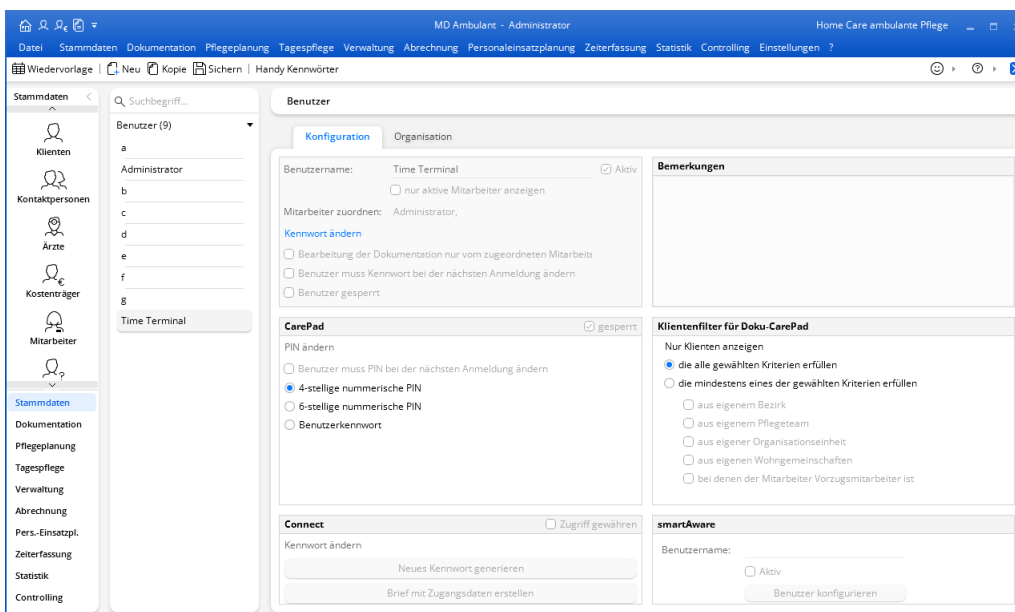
MD Ambulant - Administrator
Home Care ambulante Pflege

Datei Stammdaten Dokumentation Pflegeplanung Tagespflege Verwaltung Abrechnung Personaleinsatzplanung Zeiterfassung Statistik Controlling Einstellungen ?

Wiedervorlage | Neu Kopie Sichern | Handy Kennwörter

Stammdaten
Klienten
Kontaktpersonen
Ärzte
Kostenträger
Mitarbeiter

Stammdaten
Dokumentation
Pflegeplanung
Tagespflege
Verwaltung
Abrechnung
Pers.-Einsatzpl.
Zeiterfassung
Statistik
Controlling

Suchbegriff...
Benutzer (9)
a
Administrator
b
c
d
e
f
g
Time Terminal

Benutzer

Konfiguration Organisation

Benutzername: Time Terminal
Aktiv
nur aktive Mitarbeiter anzeigen
Mitarbeiter zuordnen: Administrator,
Kennwort ändern
Bearbeitung der Dokumentation nur vom zugeordneten Mitarbeit
Benutzer muss Kennwort bei der nächsten Anmeldung ändern
Benutzer gesperrt

Bemerkungen

CarePad
gesperrt
PIN ändern
Benutzer muss PIN bei der nächsten Anmeldung ändern
4-stellige nummerische PIN
6-stellige nummerische PIN
Benutzerkennwort

Klientenfilter für Doku-CarePad
Nur Klienten anzeigen
die alle gewählten Kriterien erfüllen
die mindestens eines der gewählten Kriterien erfüllen
aus eigenem Bezirk
aus eigenem Pflegeteam
aus eigener Organisationseinheit
aus eigenen Wohngemeinschaften
bei denen der Mitarbeiter Vorzugsmitarbeiter ist

Connect
Zugriff gewähren
Kennwort ändern
Neues Kennwort generieren
Brief mit Zugangsdaten erstellen

smartAware
Benutzername:
Aktiv
Benutzer konfigurieren